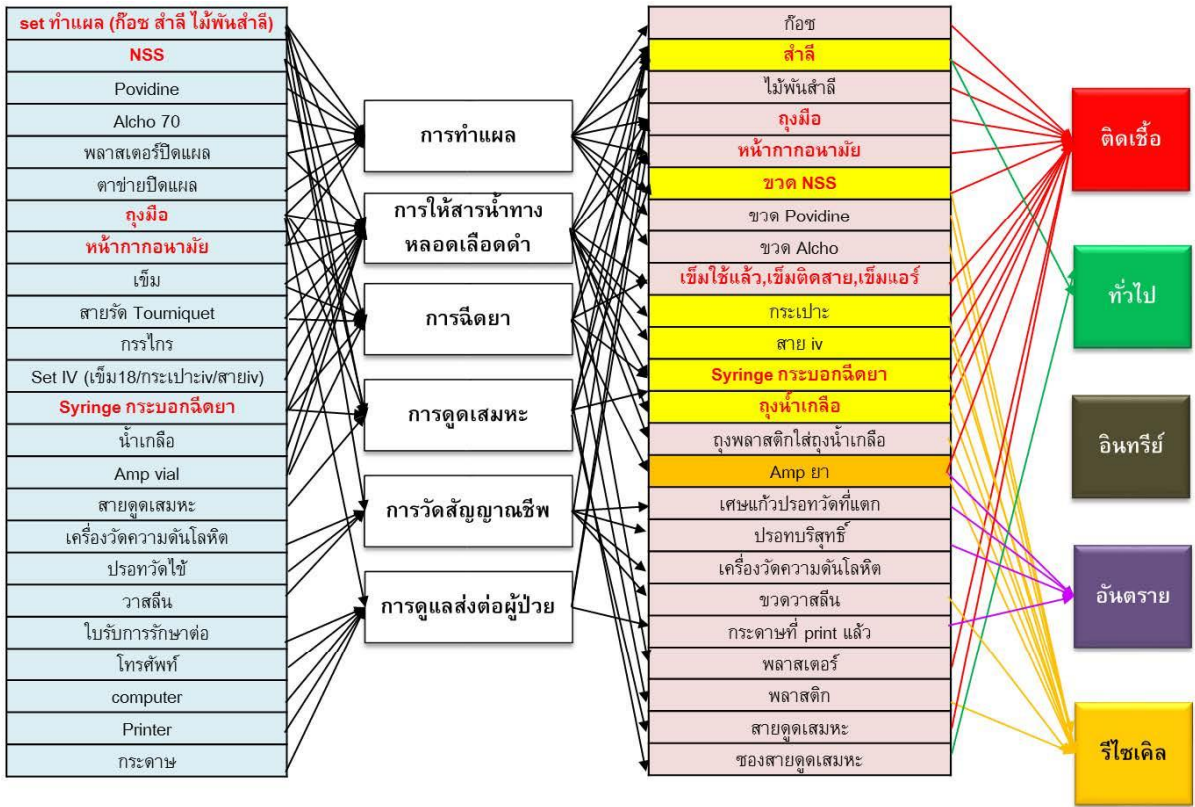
set ทำแผล (ก๊อซ สำลี ไม้พันสำลี)
NSS
Povidine
Alcho 70
พลาสเตอร์ปิดแผล
ตาข่ายปิดแผล
ถุงมือ
หน้ากากอนามัย
เข็ม
สายรัด Tourniquet
กรรไกร
Set IV (เข็ม18/กระเปาะiv/สายiv)
Syringe กระบอกฉีดยา
น้ำเกลือ
Amp vial
สายดูดเสมหะ
เครื่องวัดความดันโลหิต
ปรอทวัดไข้
วาสลีน
ใบรับการรักษาต่อ
โทรศัพท์
computer
Printer
กระดาษ

การทำแผล
การให้สารน้ำทางหลอดเลือดดำ
การฉีดยา
การดูดเสมหะ
การวัดสัญญาณชีพ
การดูแลส่งต่อผู้ป่วย

ก๊อซ
สำลี
ไม้พันสำลี
ถุงมือ
หน้ากากอนามัย
ขวด NSS
ขวด Povidine
ขวด Alcho
เข็มใช้แล้ว,เข็มติดสาย,เข็มแอร์
กระเปาะ
สาย iv
Syringe กระบอกฉีดยา
ถุงน้ำเกลือ
ถุงพลาสติกใส่ถุงน้ำเกลือ
Amp ยา
เศษแก้วปรอทวัดที่แตก
ปรอทบริสุทธิ์
เครื่องวัดความดันโลหิต
ขวดวาสลีน
กระดาษที่ print แล้ว
พลาสเตอร์
พลาสติก
สายดูดเสมหะ
ซองสายดูดเสมหะ

ติดเชื้อ
ทั่วไป
อินทรีย์
อันตราย
รีไซเคิล